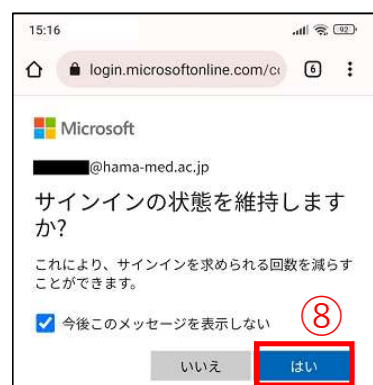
15:16

92

login.microsoftonline.com/cc

6

Microsoft

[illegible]@hama-med.ac.jp

サインインの状態を維持しますか?

これにより、サインインを求められる回数を減らすことができます。

今後このメッセージを表示しない

⑧

いいえ

はい